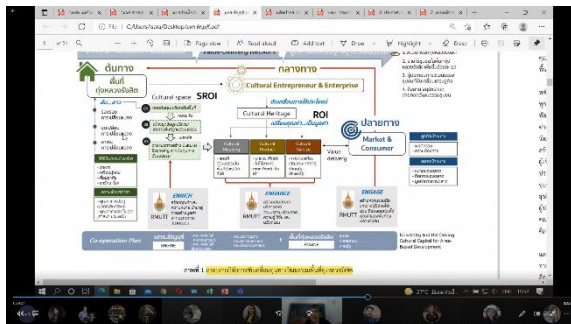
File | C:/Users/tusa/Desktop/sam.tkpdf.pdf

Page view | Read aloud | Add text | Draw | Highlight | Erase

ต้นทาง

พื้นที่ กลุ่มหลวงจันสิต

Cultural space SROI

กลางทาง

Cultural Entrepreneur & Enterprise

Cultural Heritage

ROI

ปลายทาง

Market & Consumer

Value delivery

ENRICH

ENHANCE

ENGAGE

RMUTT

Co-operation Plan

Unlocking and Activating Cultural Capital for Area-Based Development

ภาพที่ 1 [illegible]

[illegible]